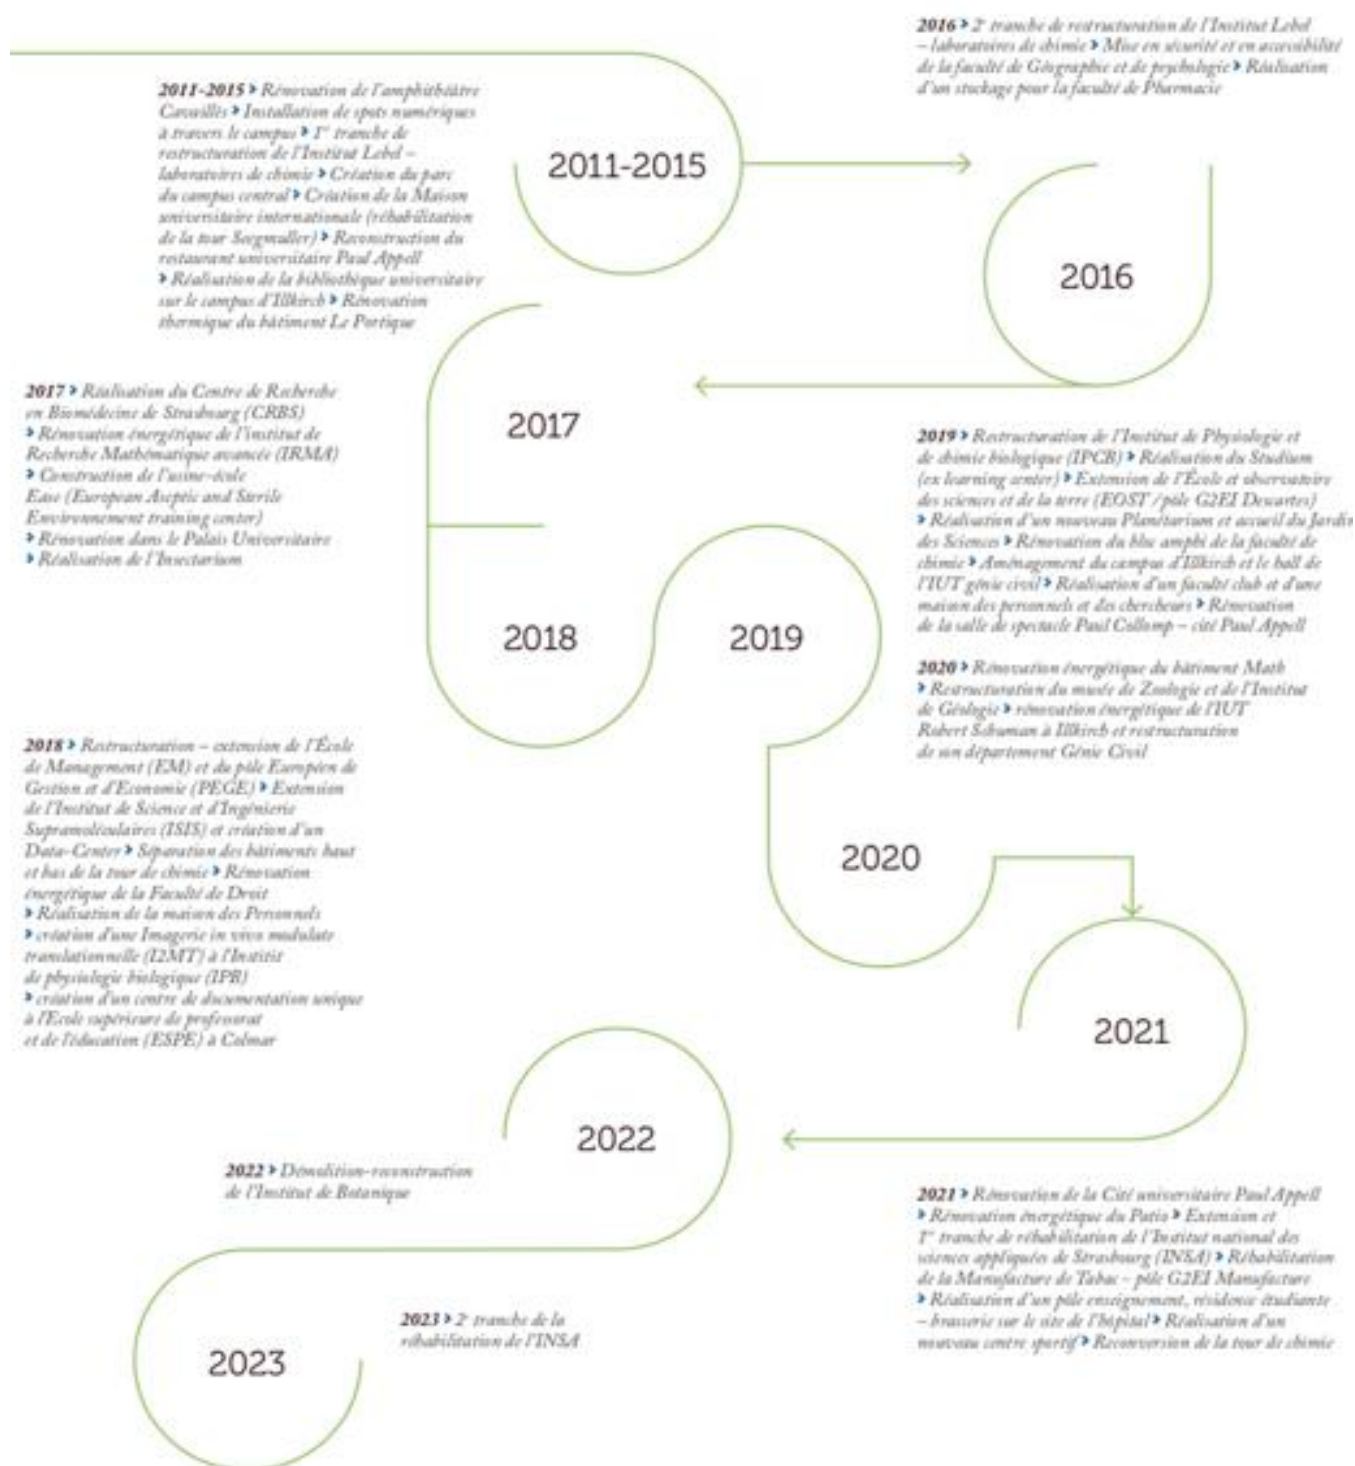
2011-2015 › Rénovation de l'amphithéâtre Cavaillès › Installation de spots numériques à travers le campus › 1re tranche de restructuration de l'Institut Lebel – laboratoires de chimie › Création du parc du campus central › Création de la Maison universitaire internationale (réhabilitation de la tour Seegmuller) › Reconstruction du restaurant universitaire Paul Appell › Réalisation de la bibliothèque universitaire sur le campus d'Illkirch › Rénovation thermique du bâtiment Le Portique

2011-2015

2016 › 2e tranche de restructuration de l'Institut Lebel – laboratoires de chimie › Mise en sécurité et en accessibilité de la faculté de Géographie et de psychologie › Réalisation d'un stockage pour la faculté de Pharmacie

2016

2017 › Réalisation du Centre de Recherche en Biomédecine de Strasbourg (CRBS) › Rénovation énergétique de l'institut de Recherche Mathématique avancée (IRMA) › Construction de l'usine-école Ease (European Aseptic and Sterile Environnement training center) › Rénovation dans le Palais Universitaire › Réalisation de l'Insectarium

2017

2018

2019

2019 › Restructuration de l'Institut de Physiologie et de chimie biologique (IPCB) › Réalisation du Studium (ex learning center) › Extension de l'École et observatoire des sciences et de la terre (EOST / pôle G2EI Descartes) › Réalisation d'un nouveau Planétarium et accueil du Jardin des Sciences › Rénovation du blue amphi de la faculté de chimie › Aménagement du campus d'Illkirch et le hall de l'IUT génie civil › Réalisation d'un faculté club et d'une maison des personnels et des chercheurs › Rénovation de la salle de spectacle Paul Collomp – cité Paul Appell

2020 › Rénovation énergétique du bâtiment Math › Restructuration du musée de Zoologie et de l'Institut de Géologie › rénovation énergétique de l'IUT Robert Schuman à Illkirch et restructuration de son département Génie Civil

2018 › Restructuration – extension de l'École de Management (EM) et du pôle Européen de Gestion et d'Economie (PEGE) › Extension de l'Institut de Science et d'Ingénierie Supramoléculaires (ISIS) et création d'un Data-Center › Séparation des bâtiments haut et bas de la tour de chimie › Rénovation énergétique de la Faculté de Droit › Réalisation de la maison des Personnels › création d'une Imagerie in vivo modulate translationnelle (I2MT) à l'Institut de physiologie biologique (IPB) › création d'un centre de documentation unique à l'École supérieure de professorat et de l'éducation (ESPE) à Colmar

2020

2021

2022

2022 › Démolition-reconstruction de l'Institut de Botanique

2021 › Rénovation de la Cité universitaire Paul Appell › Rénovation énergétique du Patio › Extension et 1re tranche de réhabilitation de l'Institut national des sciences appliquées de Strasbourg (INSA) › Réhabilitation de la Manufacture de Tabac – pôle G2EI Manufacture › Réalisation d'un pôle enseignement, résidence étudiante – brasserie sur le site de l'hôpital › Réalisation d'un nouveau centre sportif › Reconversion de la tour de chimie

2023 › 2e tranche de la réhabilitation de l'INSA

2023